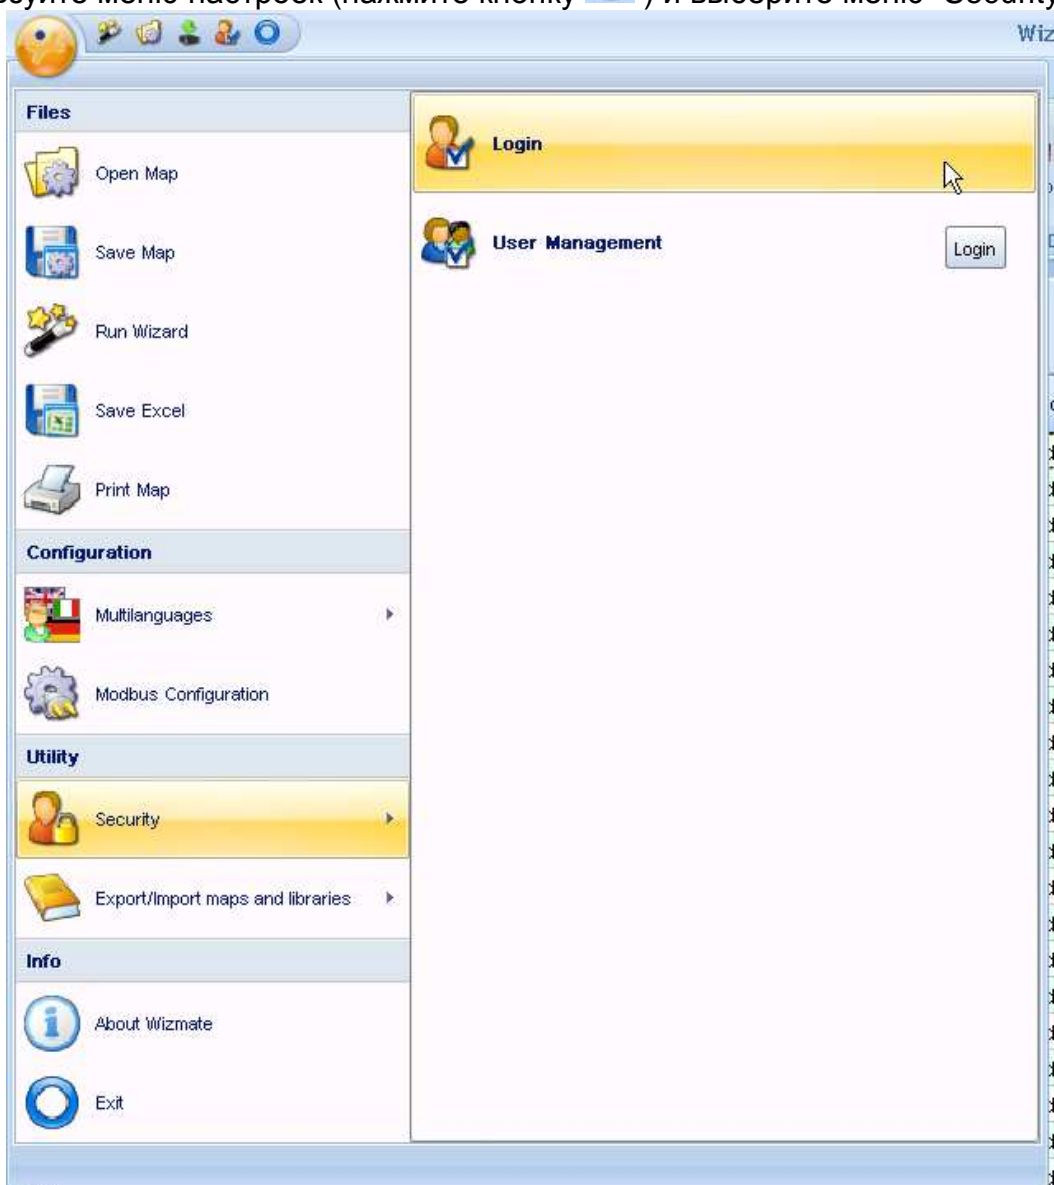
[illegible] меню настроек (нажмите кнопку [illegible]) и выберите меню "Security"

Wiz

Files

Open Map

Save Map

Run Wizard

Save Excel

Print Map

Configuration

Multilanguages

Modbus Configuration

Utility

Security

Export/Import maps and libraries

Info

About Wizmate

Exit

Login

User Management

Login